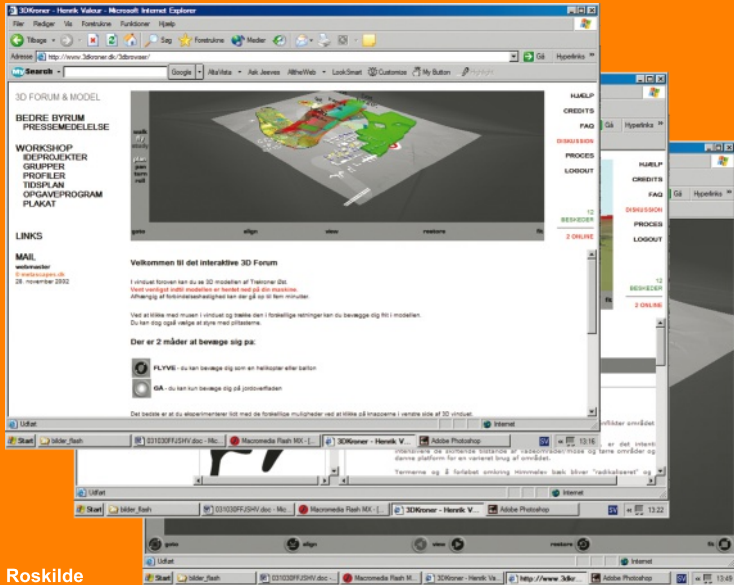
3DKroner - Henrik Vakour - Microsoft Internet Explorer

Filer Rediger Vis Foretrukne Funktioner Hjælp

Tilbage Søg Foretrukne Medier

Adresse http://www.3dkroner.dk/3dbrowser/ Gå Hyperlinks

Search Google AltaVista Ask Jeeves AltheWeb LookSmart Customize My Button Highlight

3D FORUM & MODEL

BEDRE BYRUM
PRESSEMEDDELELSE

WORKSHOP
IDEPROJEKTER
GRUPPER
PROFILER
TIDSPLAN
OPGAVEPROGRAM
PLAKAT

LINKS

MAIL
webmaster
© metascapes.dk
28. november 2002

walk
fly
study
plan
pan
turn
roll

goto align view restore

HJÆLP
CREDITS
FAQ
DISKUSSION
PROCES
LOGOUT

12
BESKEDER
2 ONLINE

Velkommen til det interaktive 3D Forum

I vinduet foroven kan du se 3D modellen af Trekroner Øst.
Vent venligst indtil modellen er hentet ned på din maskine.
Afhængig af forbindelseshastighed kan det gå op til fem minutter.

Ved at klikke med musen i vinduet og trække den i forskellige retninger kan du bevæge dig frit i modellen.
Du kan dog også vælge at styre med piltasterne.

Der er 2 måder at bevæge sig på:

FLYVE - du kan bevæge dig som en helikopter eller ballon

GÅ - du kan kun bevæge dig på jordoverfladen

Det bedste er at du eksperimenterer lidt med de forskellige muligheder ved at klikke på knapperne i venstre side af 3D vinduet.

Udført Internet

Start 031030FFJSHV.doc - Mic... Macromedia Flash MX - [... 3DKroner - Henrik V... Adobe Photoshop 13:16

HJÆLP
CREDITS
FAQ
DISKUSSION
PROCES
LOGOUT

12
BESKEDER
2 ONLINE

Gå Hyperlinks

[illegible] områder
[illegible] er det intenti
intensivere de eksisterende bistande af vådeområder/mose og terre områder og danne platform for en varieret brug af området.

Terrænet og å forløbet omkring Himmelev bæk bliver "radikaliseret" og

Udført Internet

Start bilder_flash 031030FFJSHV.doc - Mic... Macromedia Flash MX - [... 3DKroner - Henrik V... Adobe Photoshop 13:22

goto align view restore

Internet

Start bilder_flash 031030FFJSHV.doc - Mic... Macromedia Flash M... 3DKroner - Henrik Va... http://www.3dkr... Adobe Photoshop 13:49

Roskilde